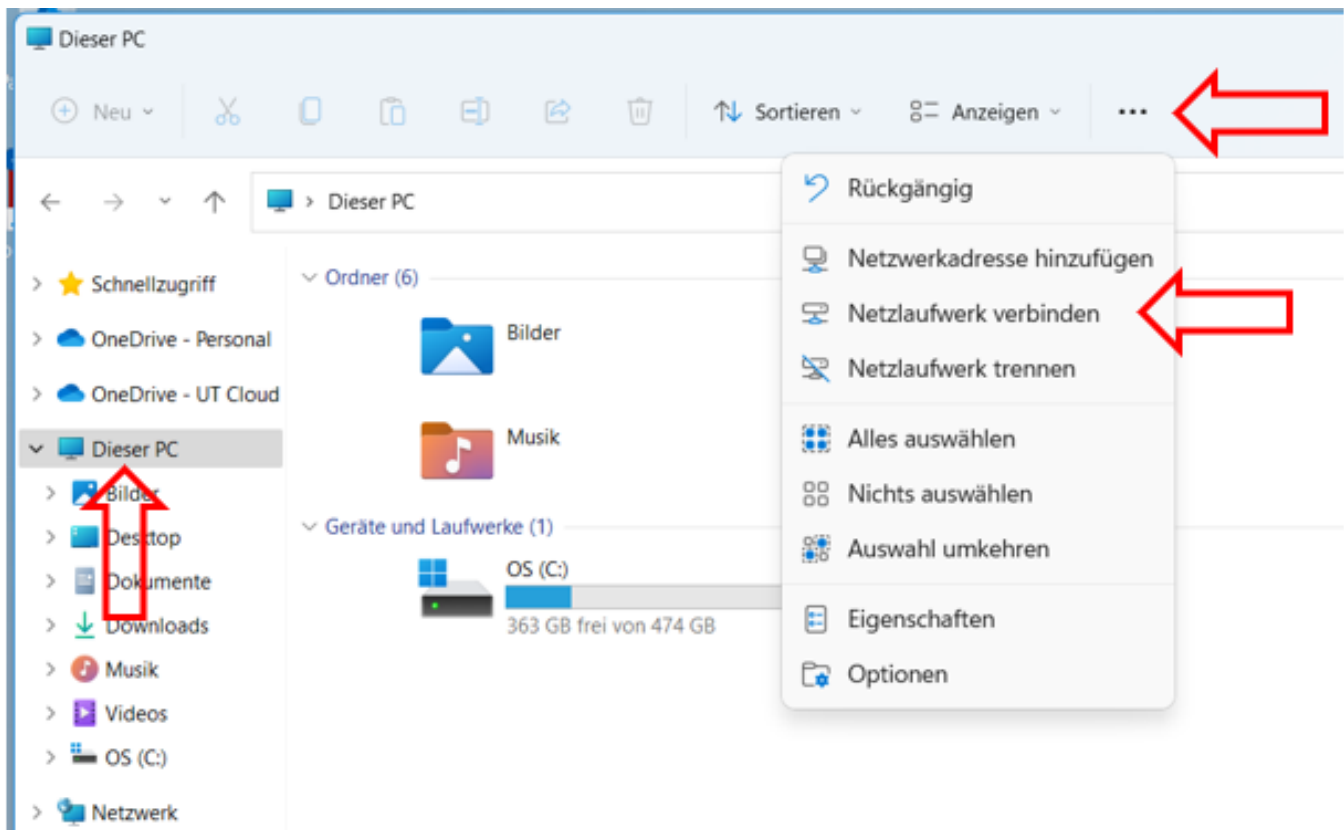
Dieser PC

Neu Sortieren Anzeigen ...

Dieser PC

Schnellzugriff
OneDrive - Personal
OneDrive - UT Cloud
Dieser PC
Bilder
Desktop
Dokumente
Downloads
Musik
Videos
OS (C:)
Netzwerk

Ordner (6)
Bilder
Musik

Geräte und Laufwerke (1)
OS (C:)
363 GB frei von 474 GB

Rückgängig
Netzwerkadresse hinzufügen
Netzlaufwerk verbinden
Netzlaufwerk trennen
Alles auswählen
Nichts auswählen
Auswahl umkehren
Eigenschaften
Optionen